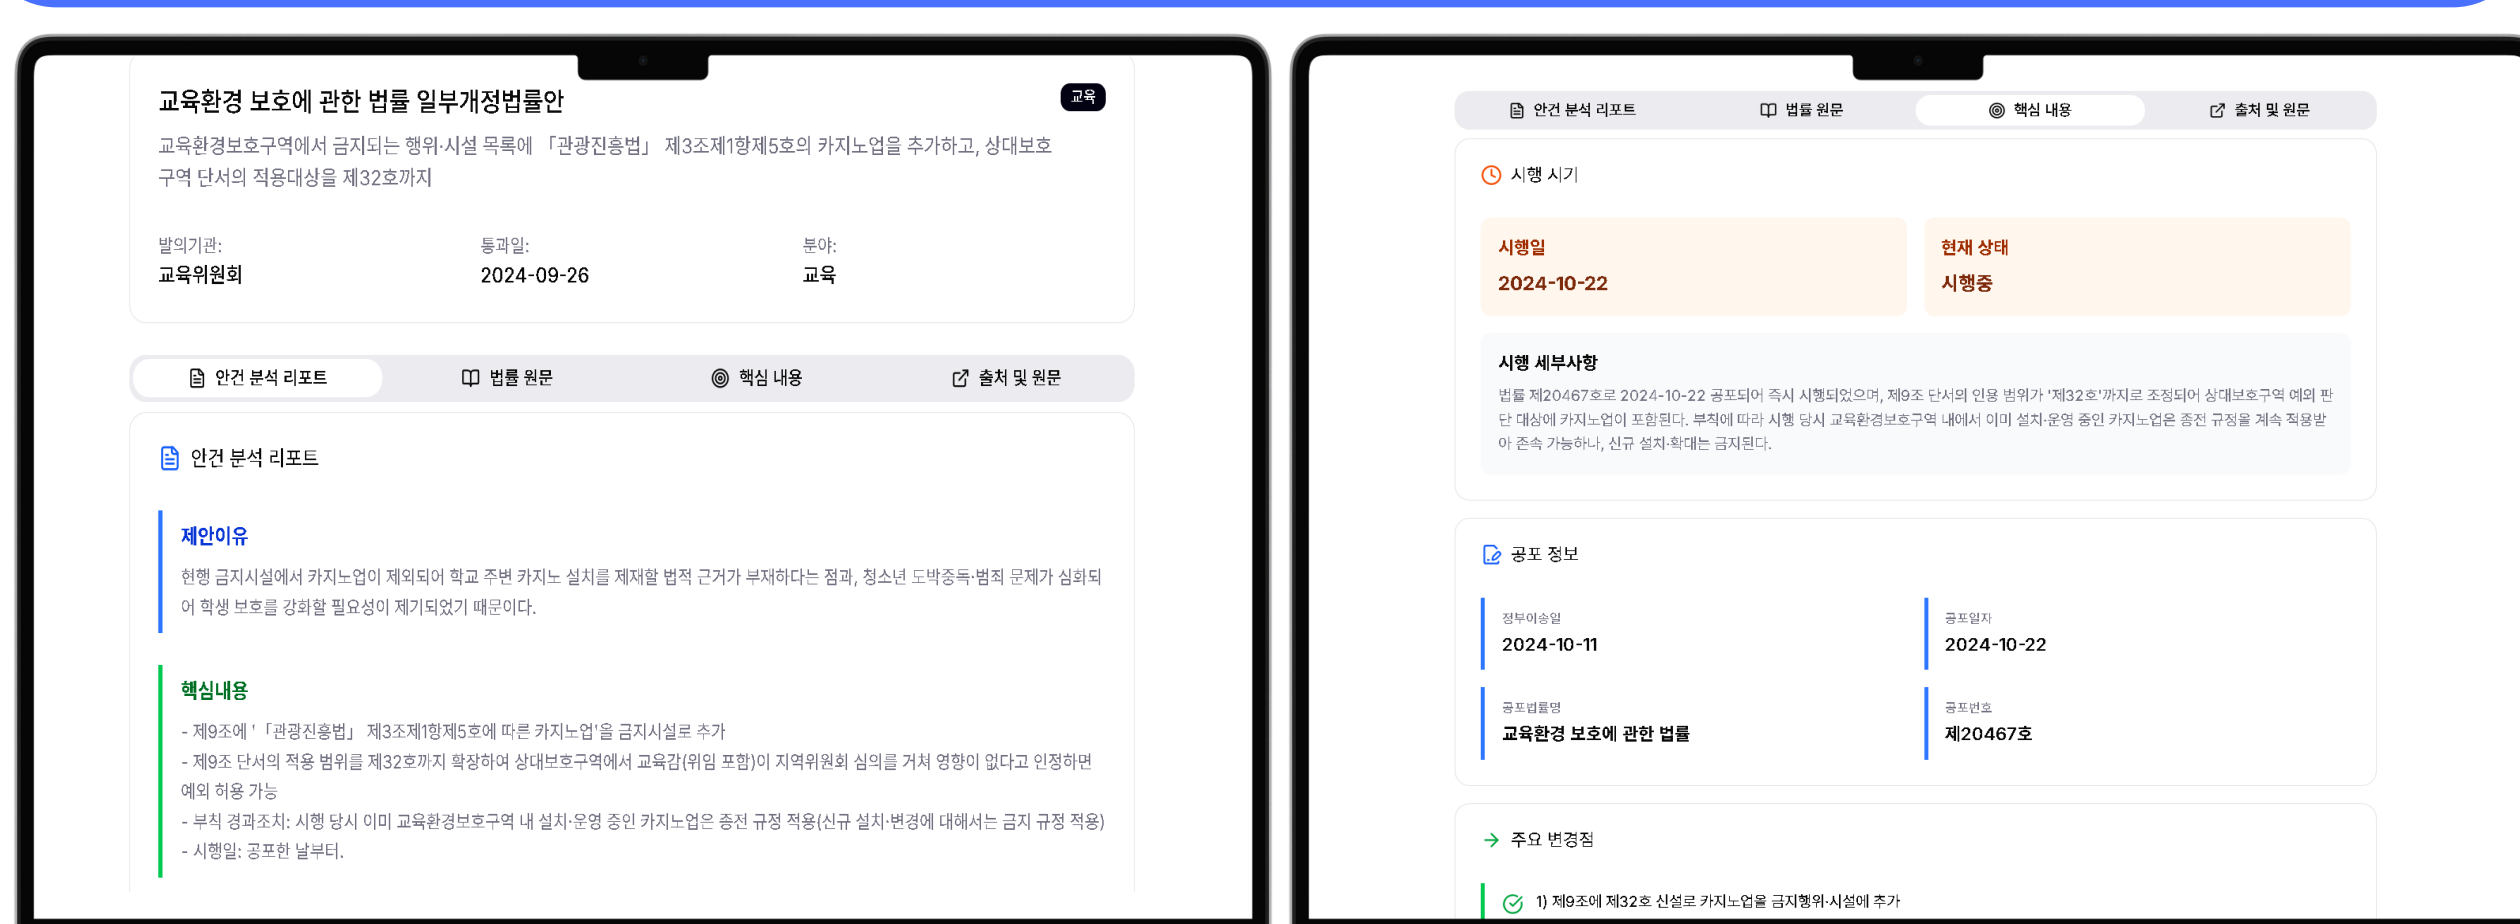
교육환경 보호에 관한 법률 일부개정법률안

교육

교육환경보호구역에서 금지되는 행위·시설 목록에 「관광진흥법」 제3조제1항제5호의 카지노업을 추가하고, 상대보호구역 단서의 적용대상을 제32호까지

발의기관:
교육위원회

통과일:
2024-09-26

분야:
교육

안건 분석 리포트 | 법률 원문 | 핵심 내용 | 출처 및 원문

안건 분석 리포트

제안이유

현행 금지시설에서 카지노업이 제외되어 학교 주변 카지노 설치를 제재할 법적 근거가 부재하다는 점과, 청소년 도박중독·범죄 문제가 심화되어 학생 보호를 강화할 필요성이 제기되었기 때문이다.

핵심내용

- 제9조에 '「관광진흥법」 제3조제1항제5호에 따른 카지노업'을 금지시설로 추가
- 제9조 단서의 적용 범위를 제32호까지 확장하여 상대보호구역에서 교육감(위임 포함)이 지역위원회 심의를 거쳐 영향이 없다고 인정하면 예외 허용 가능
- 부칙 경과조치: 시행 당시 이미 교육환경보호구역 내 설치·운영 중인 카지노업은 종전 규정 적용(신규 설치·변경에 대해서는 금지 규정 적용)
- 시행일: 공포한 날부터.

안건 분석 리포트 | 법률 원문 | 핵심 내용 | 출처 및 원문

시행 시기

시행일
2024-10-22

현재 상태
시행중

시행 세부사항

법률 제20467호로 2024-10-22 공포되어 즉시 시행되었으며, 제9조 단서의 인용 범위가 '제32호'까지로 조정되어 상대보호구역 예외 판단 대상에 카지노업이 포함된다. 부칙에 따라 시행 당시 교육환경보호구역 내에서 이미 설치·운영 중인 카지노업은 종전 규정을 계속 적용받아 존속 가능하나, 신규 설치·확대는 금지된다.

공포 정보

정부이송일
2024-10-11

공포일자
2024-10-22

공포법률명
교육환경 보호에 관한 법률

공포번호
제20467호

주요 변경점

1) 제9조에 제32호 신설로 카지노업을 금지행위·시설에 추가